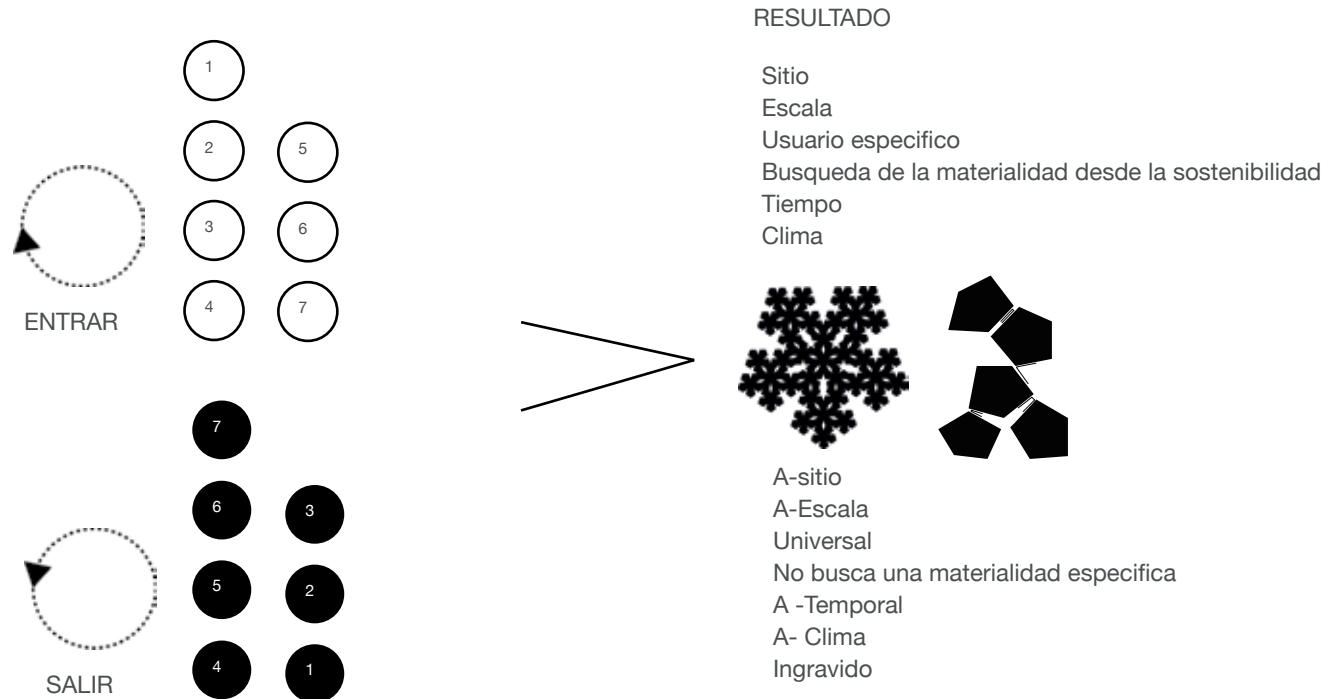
1

2

5

3

6

4

7

ENTRAR

7

6

3

5

2

4

1

SALIR

RESULTADO

Sitio
Escala
Usuario especifico
Busqueda de la materialidad desde la sostenibilidad
Tiempo
Clima

A-sitio
A-Escala
Universal
No busca una materialidad especifica
A -Temporal
A- Clima
Ingravido